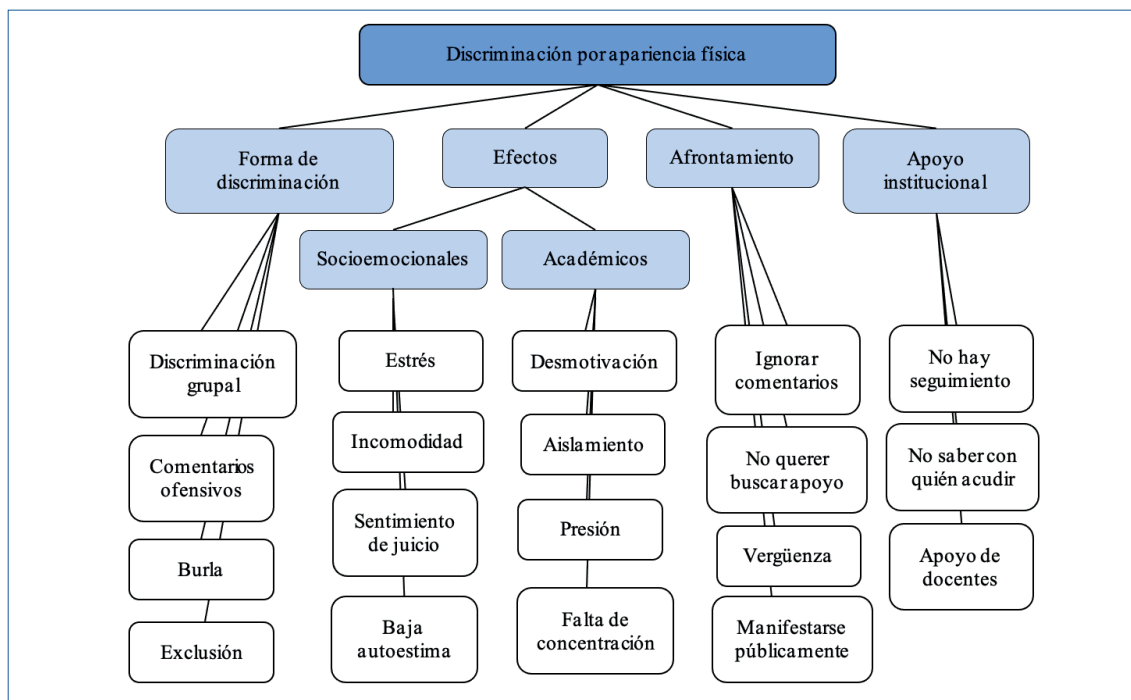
Discriminación por apariencia física

Forma de discriminación

Efectos

Afrontamiento

Apoyo institucional

Socioemocionales

Académicos

Discriminación grupal

Comentarios ofensivos

Burla

Exclusión

Estrés

Incomodidad

Sentimiento de juicio

Baja autoestima

Desmotivación

Aislamiento

Presión

Falta de concentración

Ignorar comentarios

No querer buscar apoyo

Vergüenza

Manifestarse públicamente

No hay seguimiento

No saber con quién acudir

Apoyo de docentes